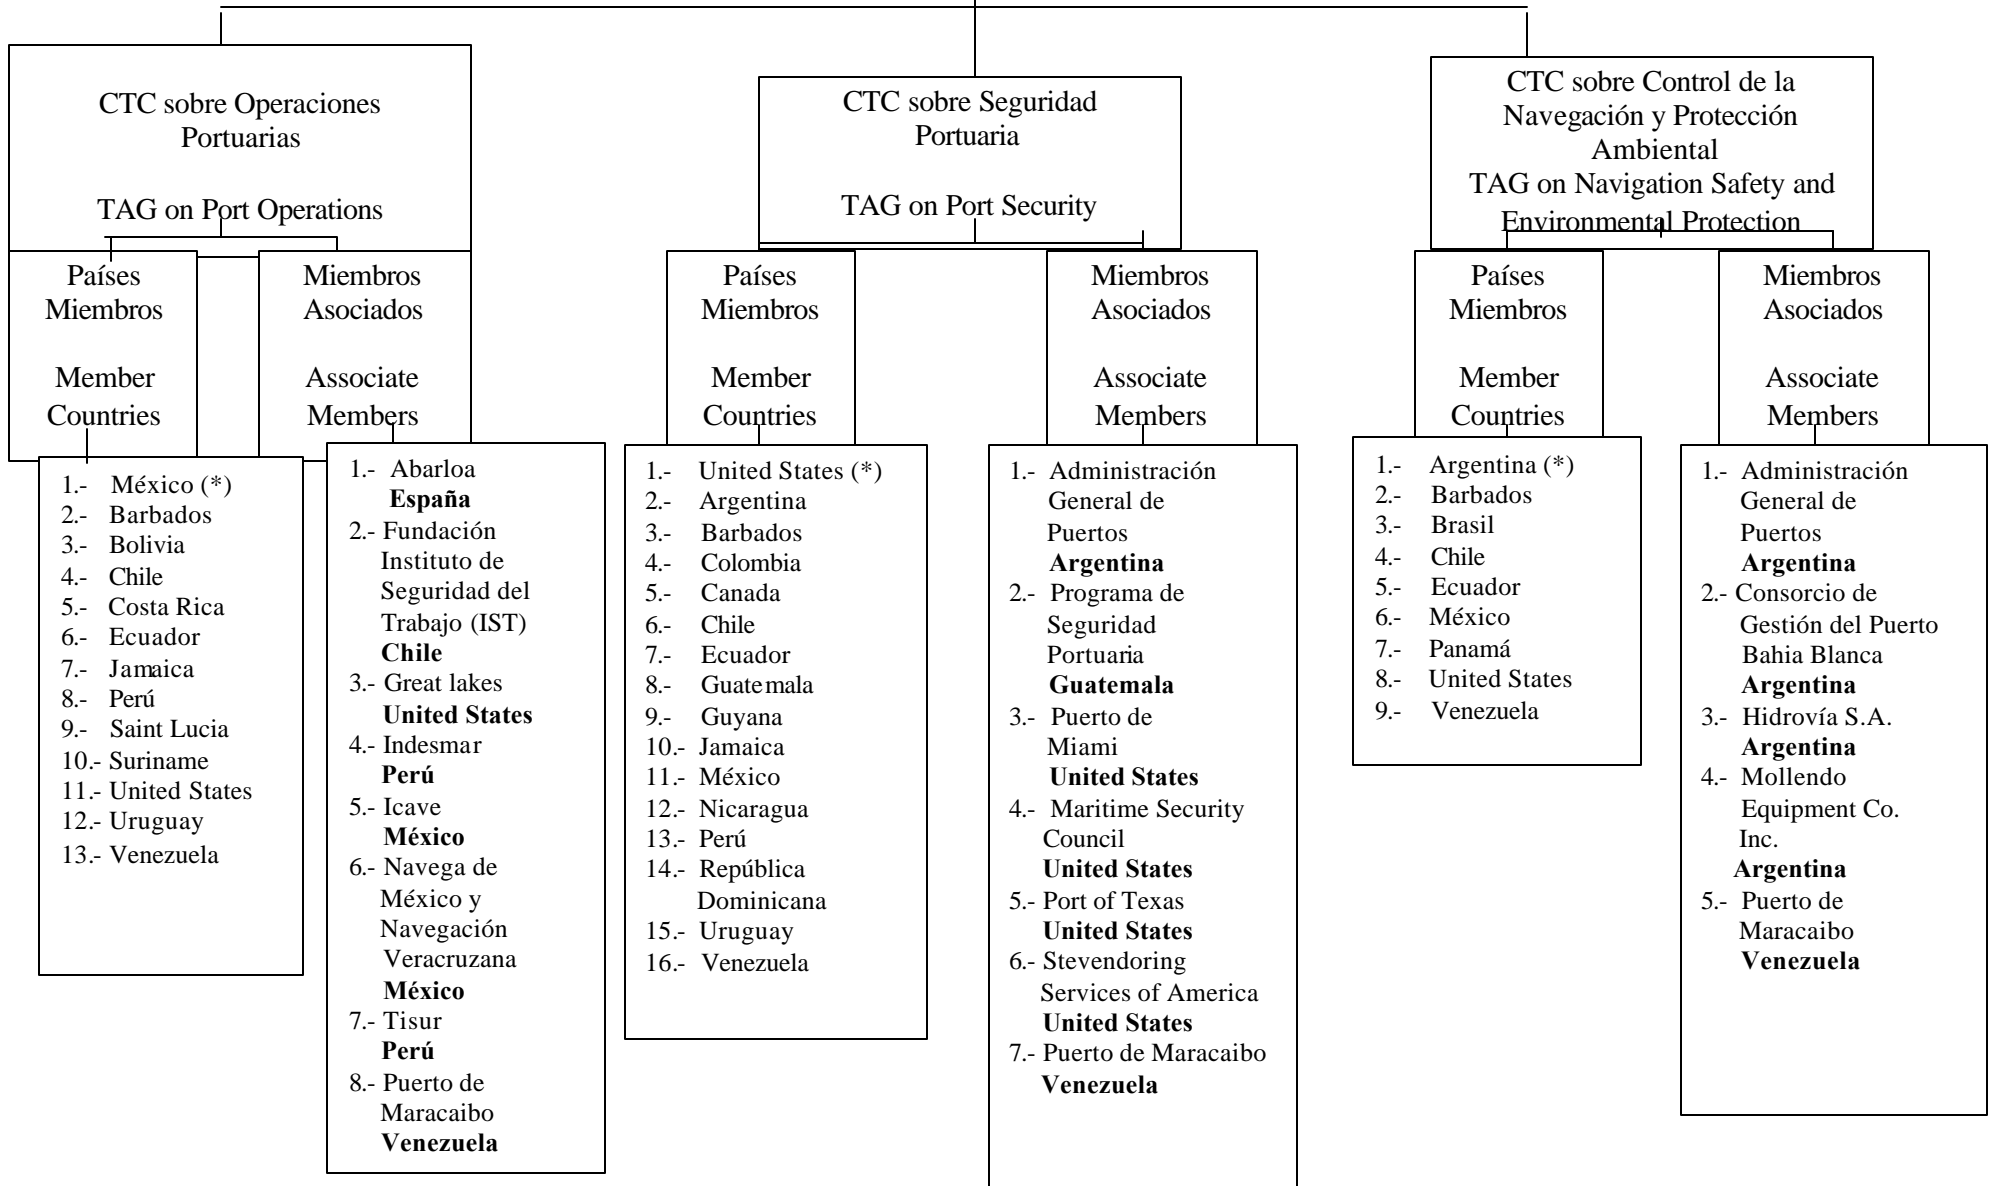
CTC sobre Operaciones Portuarias

TAG on Port Operations

Países Miembros

Member Countries

1.- México (*)
2.- Barbados
3.- Bolivia
4.- Chile
5.- Costa Rica
6.- Ecuador
7.- Jamaica
8.- Perú
9.- Saint Lucia
10.- Suriname
11.- United States
12.- Uruguay
13.- Venezuela

Miembros Asociados

Associate Members

1.- Abarloa
**España**
2.- Fundación Instituto de Seguridad del Trabajo (IST)
**Chile**
3.- Great lakes
**United States**
4.- Indesmar
**Perú**
5.- Icave
**México**
6.- Navega de México y Navegación Veracruzana
**México**
7.- Tisur
**Perú**
8.- Puerto de Maracaibo
**Venezuela**

CTC sobre Seguridad Portuaria

TAG on Port Security

Países Miembros

Member Countries

1.- United States (*)
2.- Argentina
3.- Barbados
4.- Colombia
5.- Canada
6.- Chile
7.- Ecuador
8.- Guatemala
9.- Guyana
10.- Jamaica
11.- México
12.- Nicaragua
13.- Perú
14.- República Dominicana
15.- Uruguay
16.- Venezuela

Miembros Asociados

Associate Members

1.- Administración General de Puertos
**Argentina**
2.- Programa de Seguridad Portuaria
**Guatemala**
3.- Puerto de Miami
**United States**
4.- Maritime Security Council
**United States**
5.- Port of Texas
**United States**
6.- Stevendoring Services of America
**United States**
7.- Puerto de Maracaibo
**Venezuela**

CTC sobre Control de la Navegación y Protección Ambiental
TAG on Navigation Safety and Environmental Protection

Países Miembros

Member Countries

1.- Argentina (*)
2.- Barbados
3.- Brasil
4.- Chile
5.- Ecuador
6.- México
7.- Panamá
8.- United States
9.- Venezuela

Miembros Asociados

Associate Members

1.- Administración General de Puertos
**Argentina**
2.- Consorcio de Gestión del Puerto Bahia Blanca
**Argentina**
3.- Hidrovía S.A.
**Argentina**
4.- Mollendo Equipment Co. Inc.
**Argentina**
5.- Puerto de Maracaibo
**Venezuela**